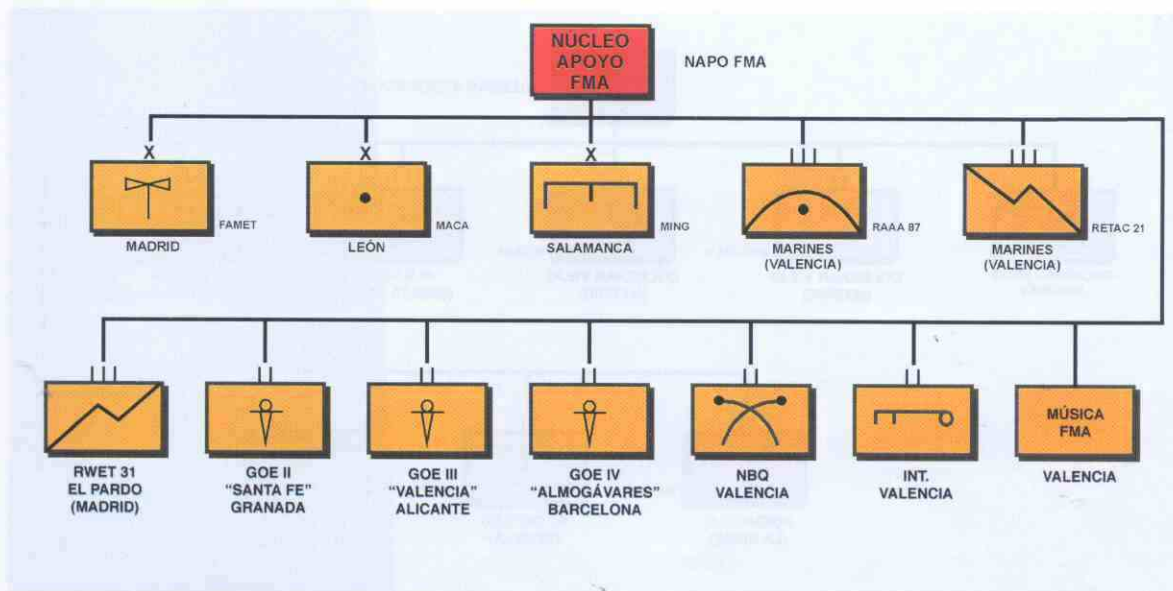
NÚCLEO APOYO FMA

NAPO FMA

X

FAMET

MADRID

X

MACA

LEÓN

X

MING

SALAMANCA

RAAA 87

MARINES (VALENCIA)

RETAC 21

MARINES (VALENCIA)

RWET 31 EL PARDO (MADRID)

GOE II "SANTA FE" GRANADA

GOE III "VALENCIA" ALICANTE

GOE IV "ALMOGÁVARES" BARCELONA

NBQ VALENCIA

INT. VALENCIA

MÚSICA FMA

VALENCIA